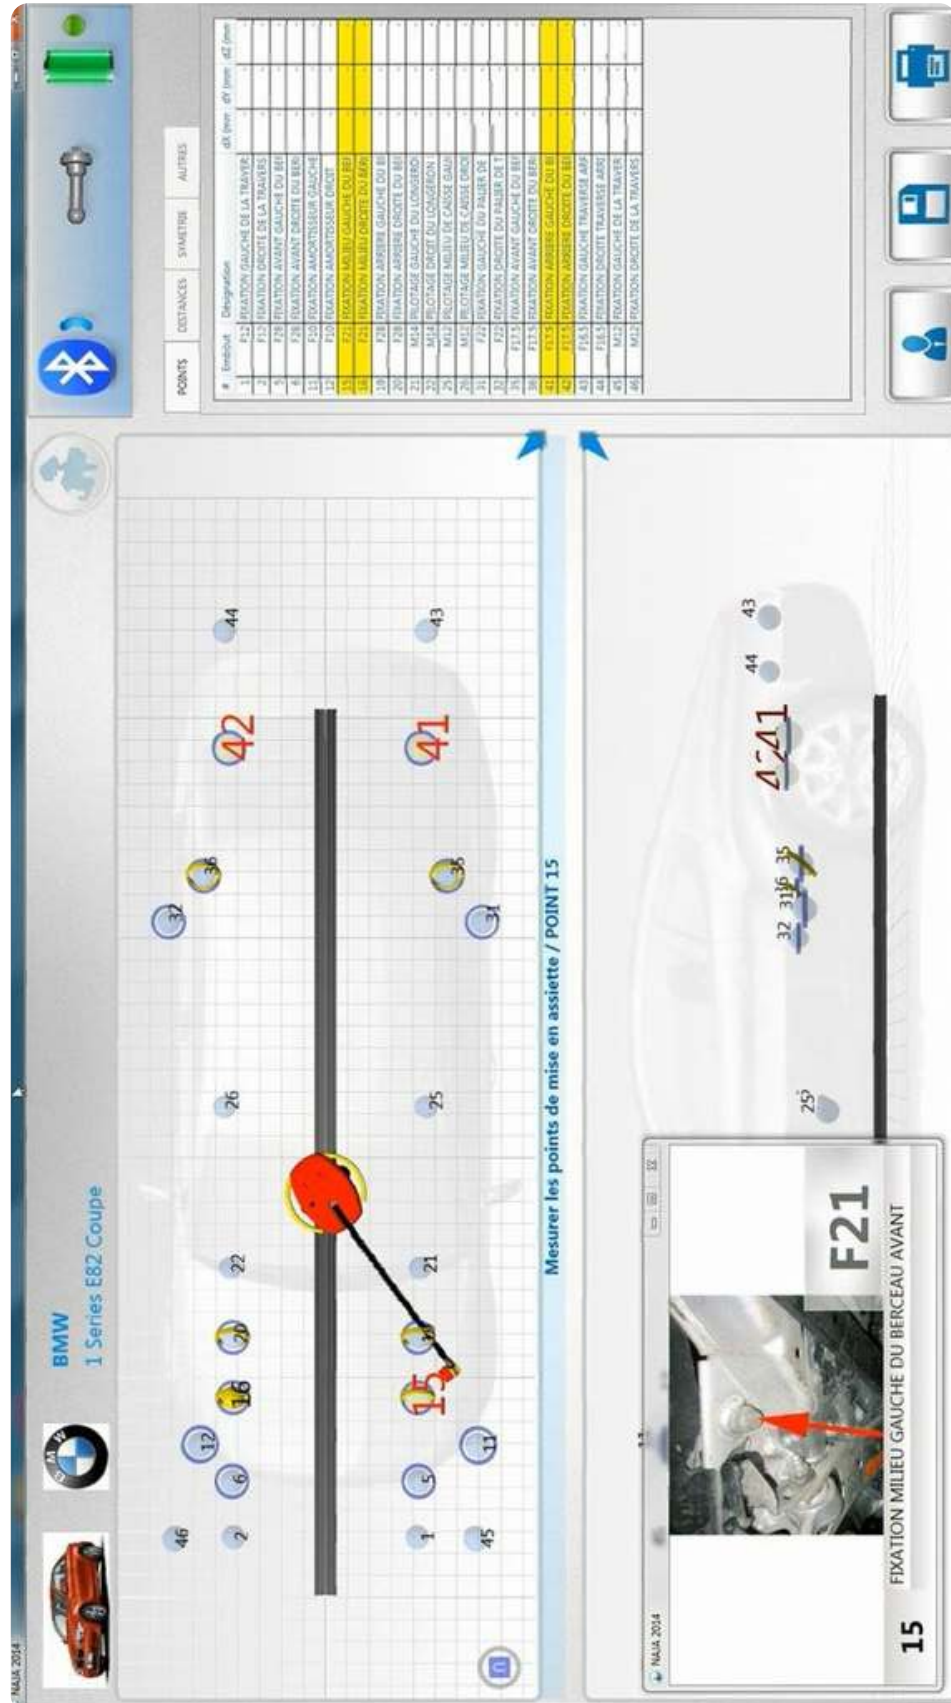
NAJA 2014

BMW
1 Series E82 Coupe

46
2
6
12
16
20
22
26
32
36
42
44
1
5
11
45
15
21
25
31
35
41
43

Mesurer les points de mise en assiette / POINT 15

NAJA 2014
15
F21
FIXATION MILIEU GAUCHE DU BERCEAU AVANT

25
32 31 36 35
42 41
44
43

POINTS
DISTANCES
SYMETRIE
AUTRES

| # | Embout | Désignation | dX (mm | dY (mm | dZ (mm |
|---|---|---|---|---|---|
| 1 | F12 | FIXATION GAUCHE DE LA TRAVERS | | | |
| 2 | F12 | FIXATION DROITE DE LA TRAVERS | | | |
| 5 | F28 | FIXATION AVANT GAUCHE DU BER | | | |
| 6 | F28 | FIXATION AVANT DROITE DU BER | | | |
| 11 | F10 | FIXATION AMORTISSEUR GAUCHE | | | |
| 12 | F10 | FIXATION AMORTISSEUR DROIT | | | |
| 15 | F21 | FIXATION MILIEU GAUCHE DU BER | | | |
| 16 | F21 | FIXATION MILIEU DROITE DU BER | | | |
| 19 | F28 | FIXATION ARRIERE GAUCHE DU BE | | | |
| 20 | F28 | FIXATION ARRIERE DROITE DU BE | | | |
| 21 | M14 | PILOTAGE GAUCHE DU LONGERO | | | |
| 22 | M14 | PILOTAGE DROIT DU LONGERON | | | |
| 25 | M11 | PILOTAGE MILIEU DE CAISSE GAU | | | |
| 26 | M11 | PILOTAGE MILIEU DE CAISSE DROI | | | |
| 31 | F22 | FIXATION GAUCHE DU PALIER DE | | | |
| 32 | F22 | FIXATION DROITE DU PALIER DE T | | | |
| 35 | F17.5 | FIXATION AVANT GAUCHE DU BER | | | |
| 36 | F17.5 | FIXATION AVANT DROITE DU BER | | | |
| 41 | F17.5 | FIXATION ARRIERE GAUCHE DU BE | | | |
| 42 | F17.5 | FIXATION ARRIERE DROITE DU BE | | | |
| 43 | F16.5 | FIXATION GAUCHE TRAVERSE ARR | | | |
| 44 | F16.5 | FIXATION DROITE TRAVERSE ARR | | | |
| 45 | M12 | FIXATION GAUCHE DE LA TRAVERS | | | |
| 46 | M12 | FIXATION DROITE DE LA TRAVERS | | | |